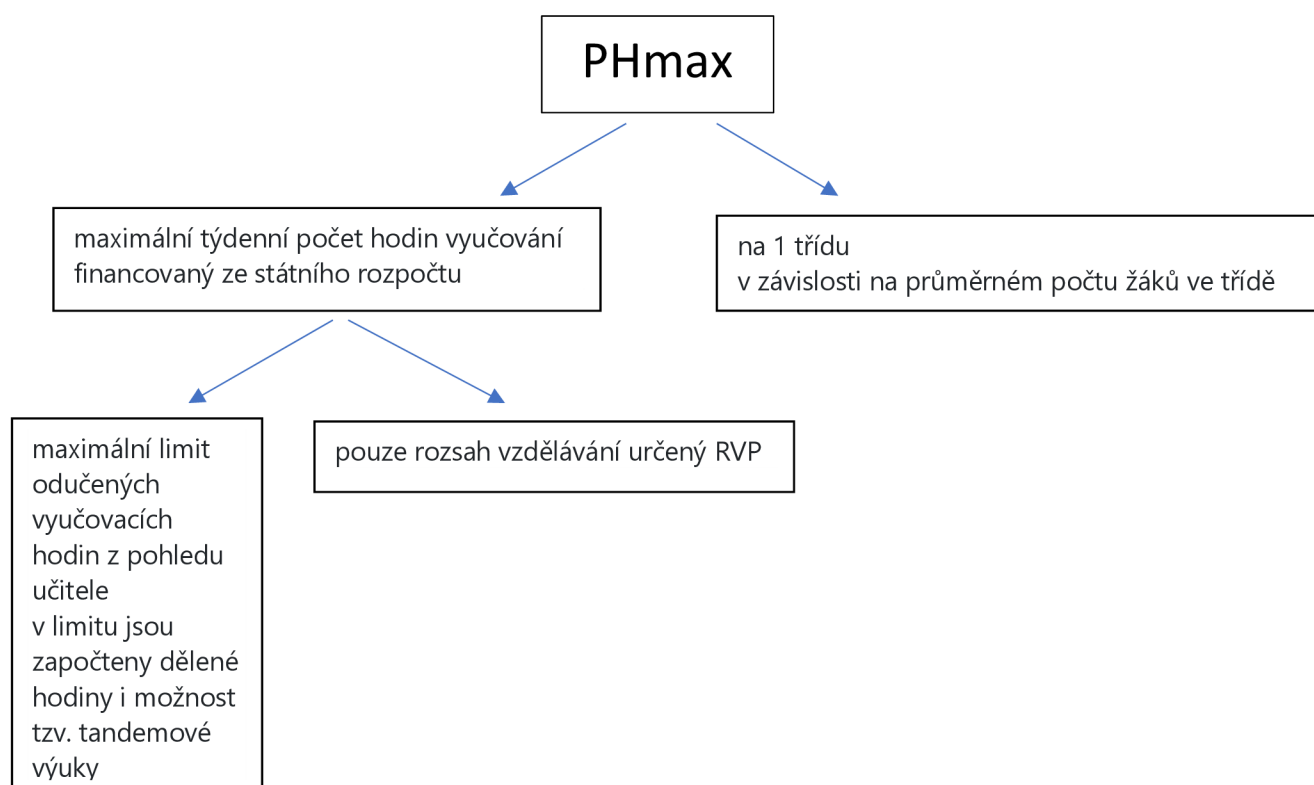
PHmax

maximální týdenní počet hodin vyučování financovaný ze státního rozpočtu

na 1 třídu
v závislosti na průměrném počtu žáků ve třídě

maximální limit odučených vyučovacích hodin z pohledu učitele
v limitu jsou započteny dělené hodiny i možnost tzv. tandemové výuky

pouze rozsah vzdělávání určený RVP